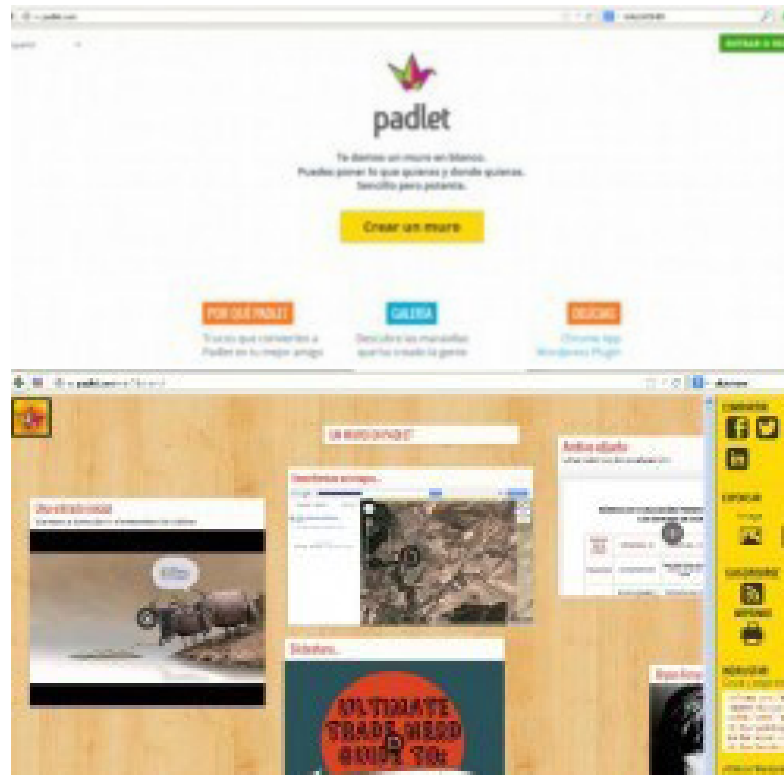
padlet

Te damos un muro en blanco.
Puedes poner lo que quieras y donde quieras.
Sencillo pero potente.

Crear un muro

POR QUÉ PADLET
Trucos que convierten a Padlet en tu mejor amigo

GALERÍA
Descubre las maravillas que ha creado la gente

OBJETOS
Chrome App
Wordpress Plugin

UN MURO EN PADLET

ULTIMATE TRADE NERD GUIDE TO

COMPARTIR

EXPORTAR

SUSCRIBIRSE

IMPRIMIR

INSERTAR

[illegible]